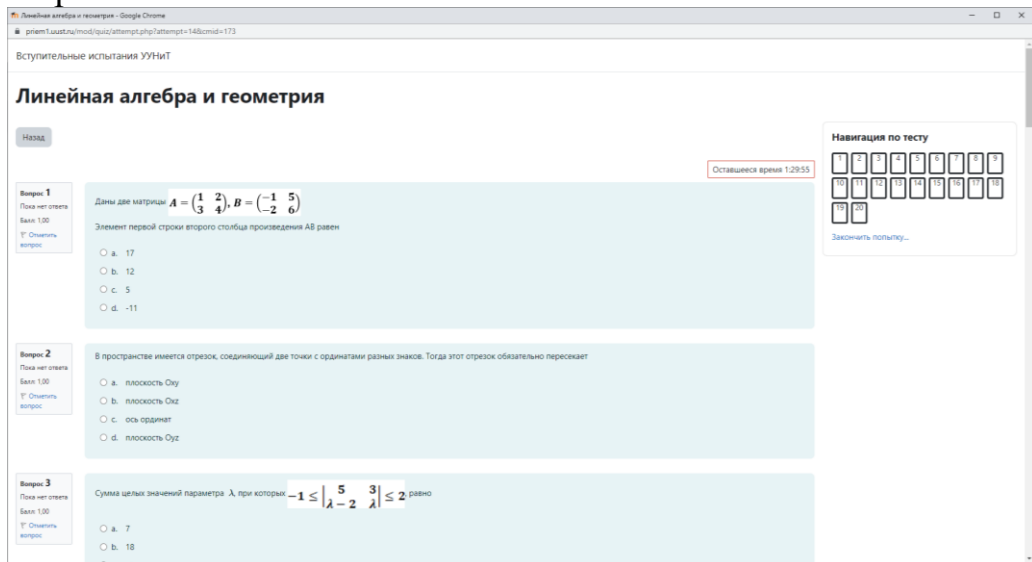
Линейная алгебра и геометрия - Google Chrome

priem1.uust.ru/mod/quiz/attempt.php?attempt=148&cmid=173

Вступительные испытания УУНиТ

# Линейная алгебра и геометрия

Назад

Навигация по тесту

1 2 3 4 5 6 7 8 9 10 11 12 13 14 15 16 17 18 19 20

Закончить попытку...

Оставшееся время 1:29:55

Вопрос 1
Пока нет ответа
Балл 1,00
Отметить вопрос

Даны две матрицы $A=\begin{pmatrix}1 & 2\\ 3 & 4\end{pmatrix}, B=\begin{pmatrix}-1 & 5\\ -2 & 6\end{pmatrix}$

Элемент первой строки второго столбца произведения AB равен

a. 17
b. 12
c. 5
d. -11

Вопрос 2
Пока нет ответа
Балл 1,00
Отметить вопрос

В пространстве имеется отрезок, соединяющий две точки с ординатами разных знаков. Тогда этот отрезок обязательно пересекает

a. плоскость Oxy
b. плоскость Oxz
c. ось ординат
d. плоскость Oyz

Вопрос 3
Пока нет ответа
Балл 1,00
Отметить вопрос

Сумма целых значений параметра λ, при которых $-1\le\begin{vmatrix}5 & 3\\ \lambda-2 & \lambda\end{vmatrix}\le 2$ равно

a. 7
b. 18